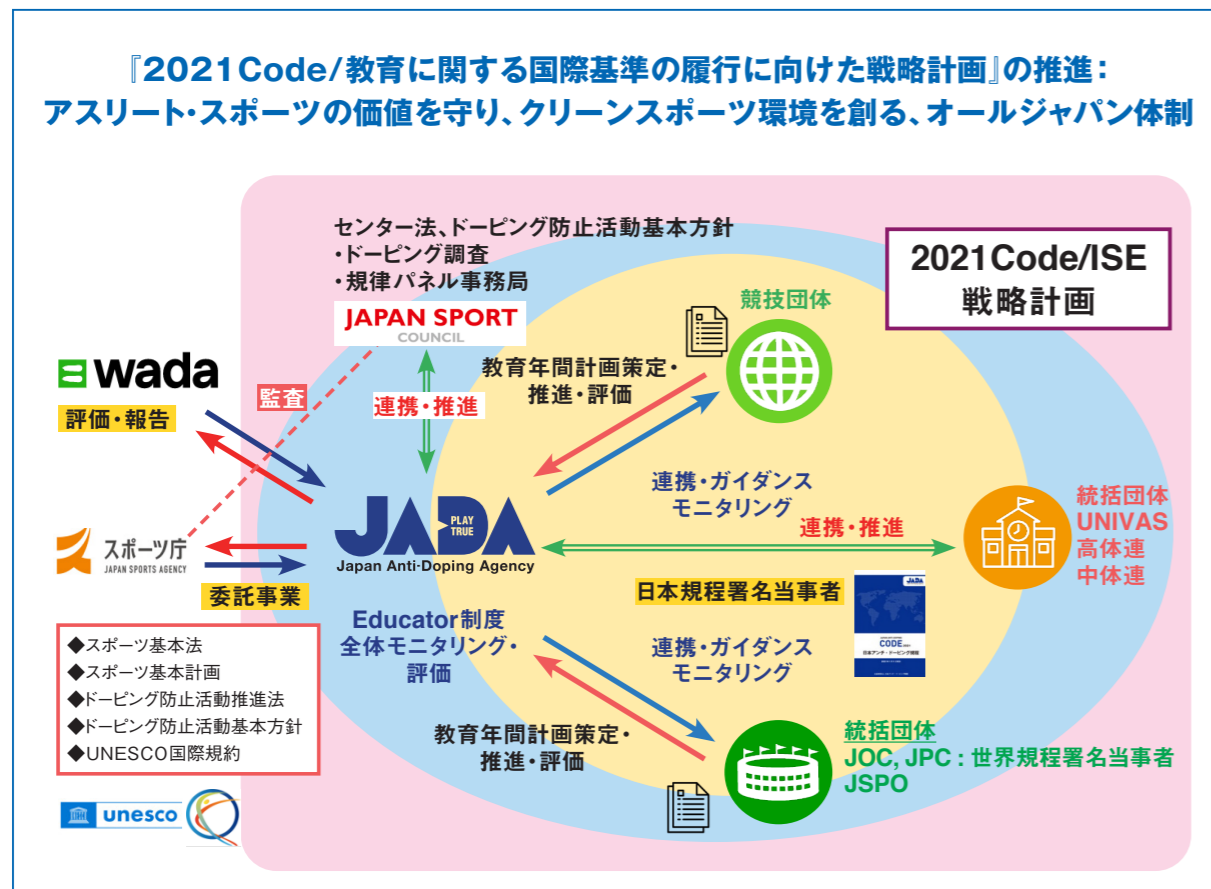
『2021Code/教育に関する国際基準の履行に向けた戦略計画』の推進：
アスリート・スポーツの価値を守り、クリーンスポーツ環境を創る、オールジャパン体制

センター法、ドーピング防止活動基本方針
・ドーピング調査
・規律パネル事務局

JAPAN SPORT COUNCIL

2021Code/ISE
戦略計画

競技団体

wada

評価・報告

監査

連携・推進

教育年間計画策定・
推進・評価

JADA PLAY TRUE
Japan Anti-Doping Agency

連携・ガイダンス
モニタリング

連携・推進

統括団体
UNIVAS
高体連
中体連

スポーツ庁
JAPAN SPORTS AGENCY

委託事業

日本規程署名当事者

JADA
CODE
日本アンチ・ドーピング規程

Educator制度
全体モニタリング・
評価

連携・ガイダンス
モニタリング

◆スポーツ基本法
◆スポーツ基本計画
◆ドーピング防止活動推進法
◆ドーピング防止活動基本方針
◆UNESCO国際規約

教育年間計画策定・
推進・評価

統括団体
JOC, JPC：世界規程署名当事者
JSPO

unesco